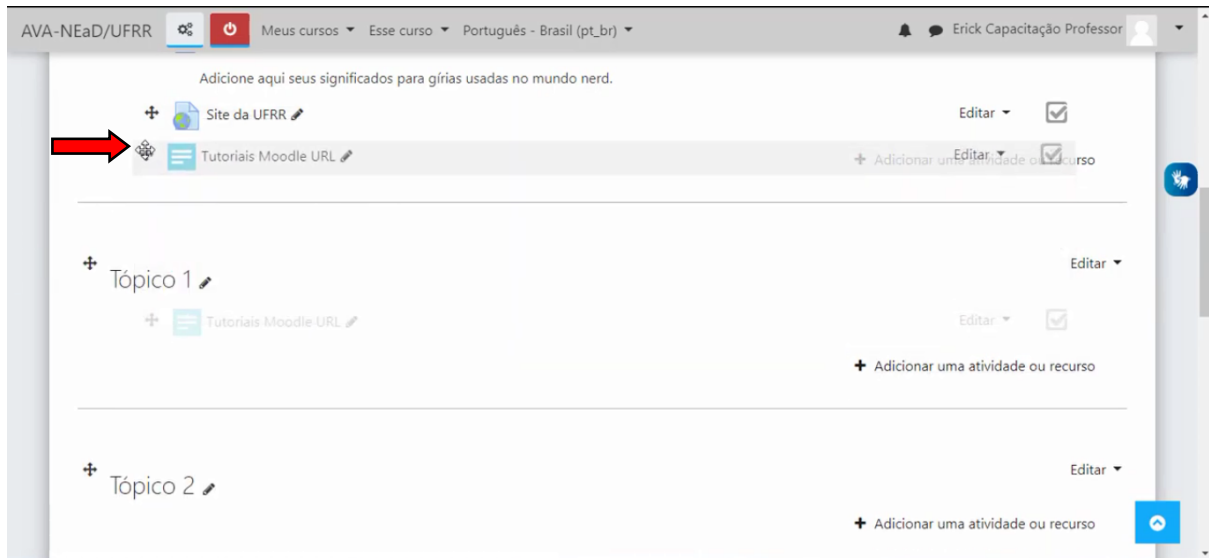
AVA-NEaD/UFRR Meus cursos ▾ Esse curso ▾ Português - Brasil (pt_br) ▾ Erick Capacitação Professor

Adicione aqui seus significados para gírias usadas no mundo nerd.

Site da UFRR Editar ▾

Tutoriais Moodle URL Editar ▾ + Adicionar uma atividade ou recurso

Tópico 1 Editar ▾

Tutoriais Moodle URL Editar ▾

+ Adicionar uma atividade ou recurso

Tópico 2 Editar ▾

+ Adicionar uma atividade ou recurso